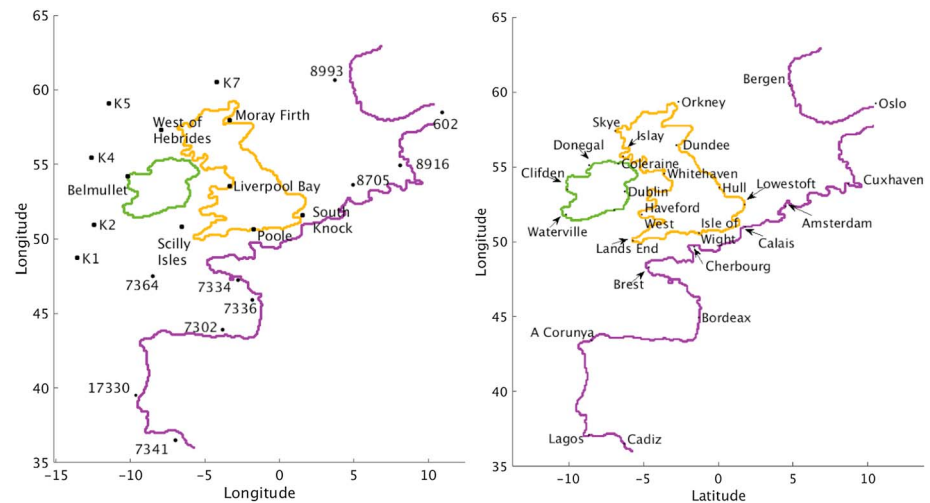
65
60
55
50
45
40
35
Longitude
−15 −10 −5 0 5 10
Longitude

K7
8993
K5
West of Hebrides
Moray Firth
602
K4
8916
Belmullet
Liverpool Bay
8705
K2
Scilly Isles
Poole
South Knock
K1
7364
7334
7336
7302
17330
7341

65
60
55
50
45
40
35
Longitude
−10 −5 0 5 10
Latitude

Bergen
Orkney
Oslo
Skye
Islay
Dundee
Donegal
Coleraine
Clifden
Whitehaven
Dublin
Hull
Lowestoft
Cuxhaven
Haveford West
Amsterdam
Waterville
Isle of Wight
Lands End
Calais
Cherbourg
Brest
Bordeax
A Corunya
Lagos
Cadiz